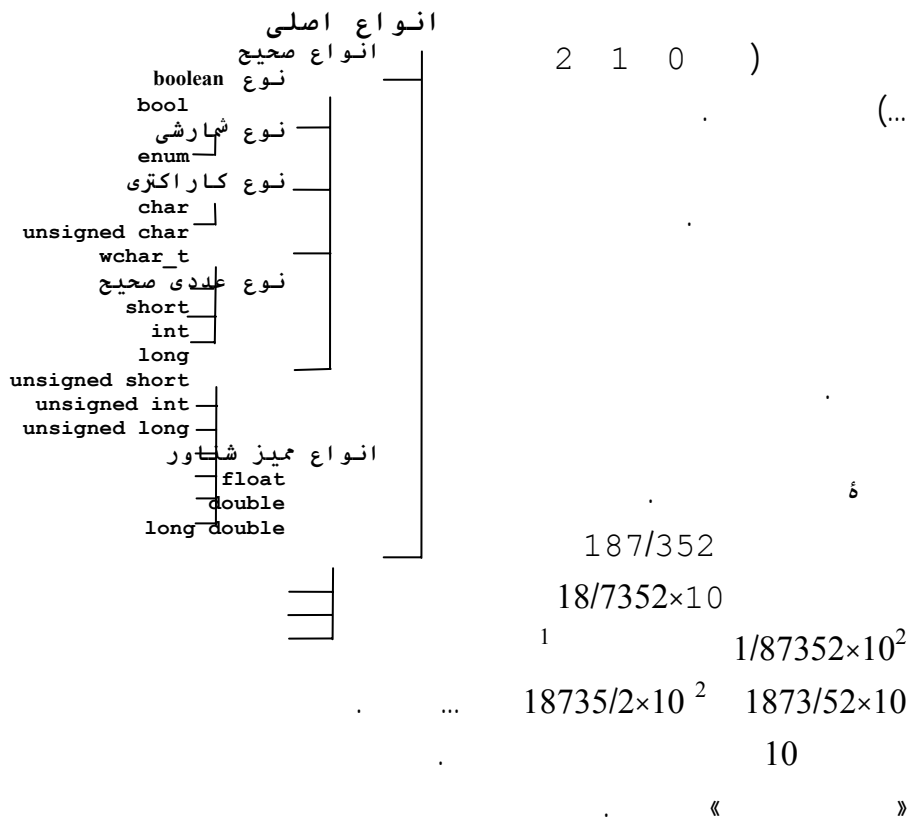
انواع اصلی
انواع صحیح
نوع boolean
bool
نوع شمارشی
enum
نوع کاراکتری
char
unsigned char
wchar_t
نوع عددی صحیح
short
int
long
unsigned short
unsigned int
unsigned long
انواع ممیز شناور
float
double
long double

2 1 0 )
. (...
.
.
ۀ .
187/352
18/7352×10
$^1$ $1/87352\times10^2$
. ... $18735/2\times10^{-2}$ $1873/52\times10$
. 10
. « »